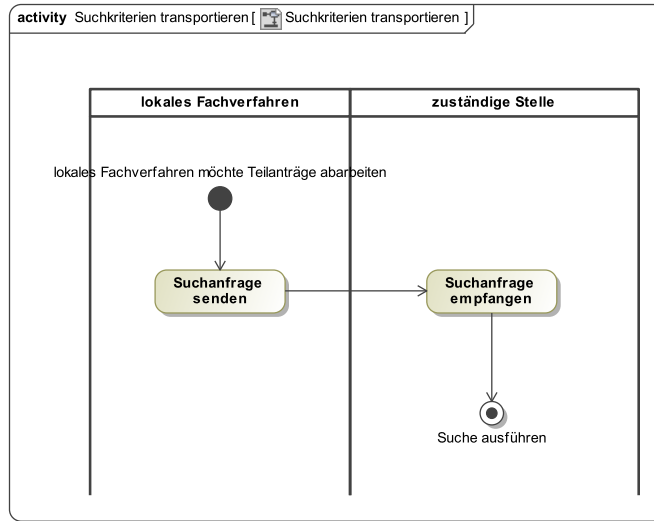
activity Suchkriterien transportieren [ Suchkriterien transportieren ]

| lokales Fachverfahren | zuständige Stelle |
|---|---|

lokales Fachverfahren möchte Teilanträge abarbeiten

Suchanfrage senden

Suchanfrage empfangen

Suche ausführen